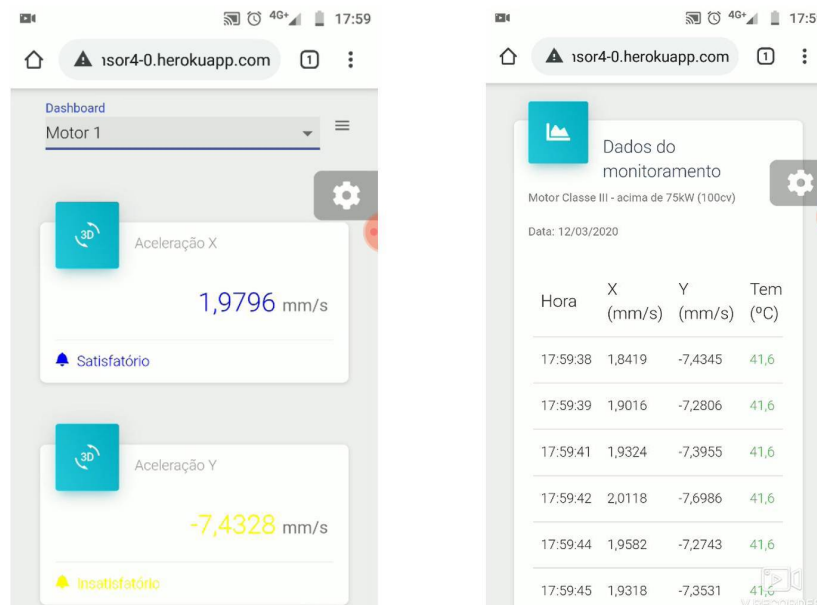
4G+ 17:59

ısor4-0.herokuapp.com 1

Dashboard
Motor 1

3D
Aceleração X
1,9796 mm/s
Satisfatório

3D
Aceleração Y
-7,4328 mm/s
Insatisfatório

4G+ 17:5

ısor4-0.herokuapp.com 1

Dados do monitoramento
Motor Classe III - acima de 75kW (100cv)
Data: 12/03/2020

| Hora | X (mm/s) | Y (mm/s) | Tem (ºC) |
|---|---|---|---|
| 17:59:38 | 1,8419 | -7,4345 | 41,6 |
| 17:59:39 | 1,9016 | -7,2806 | 41,6 |
| 17:59:41 | 1,9324 | -7,3955 | 41,6 |
| 17:59:42 | 2,0118 | -7,6986 | 41,6 |
| 17:59:44 | 1,9582 | -7,2743 | 41,6 |
| 17:59:45 | 1,9318 | -7,3531 | 41,6 |